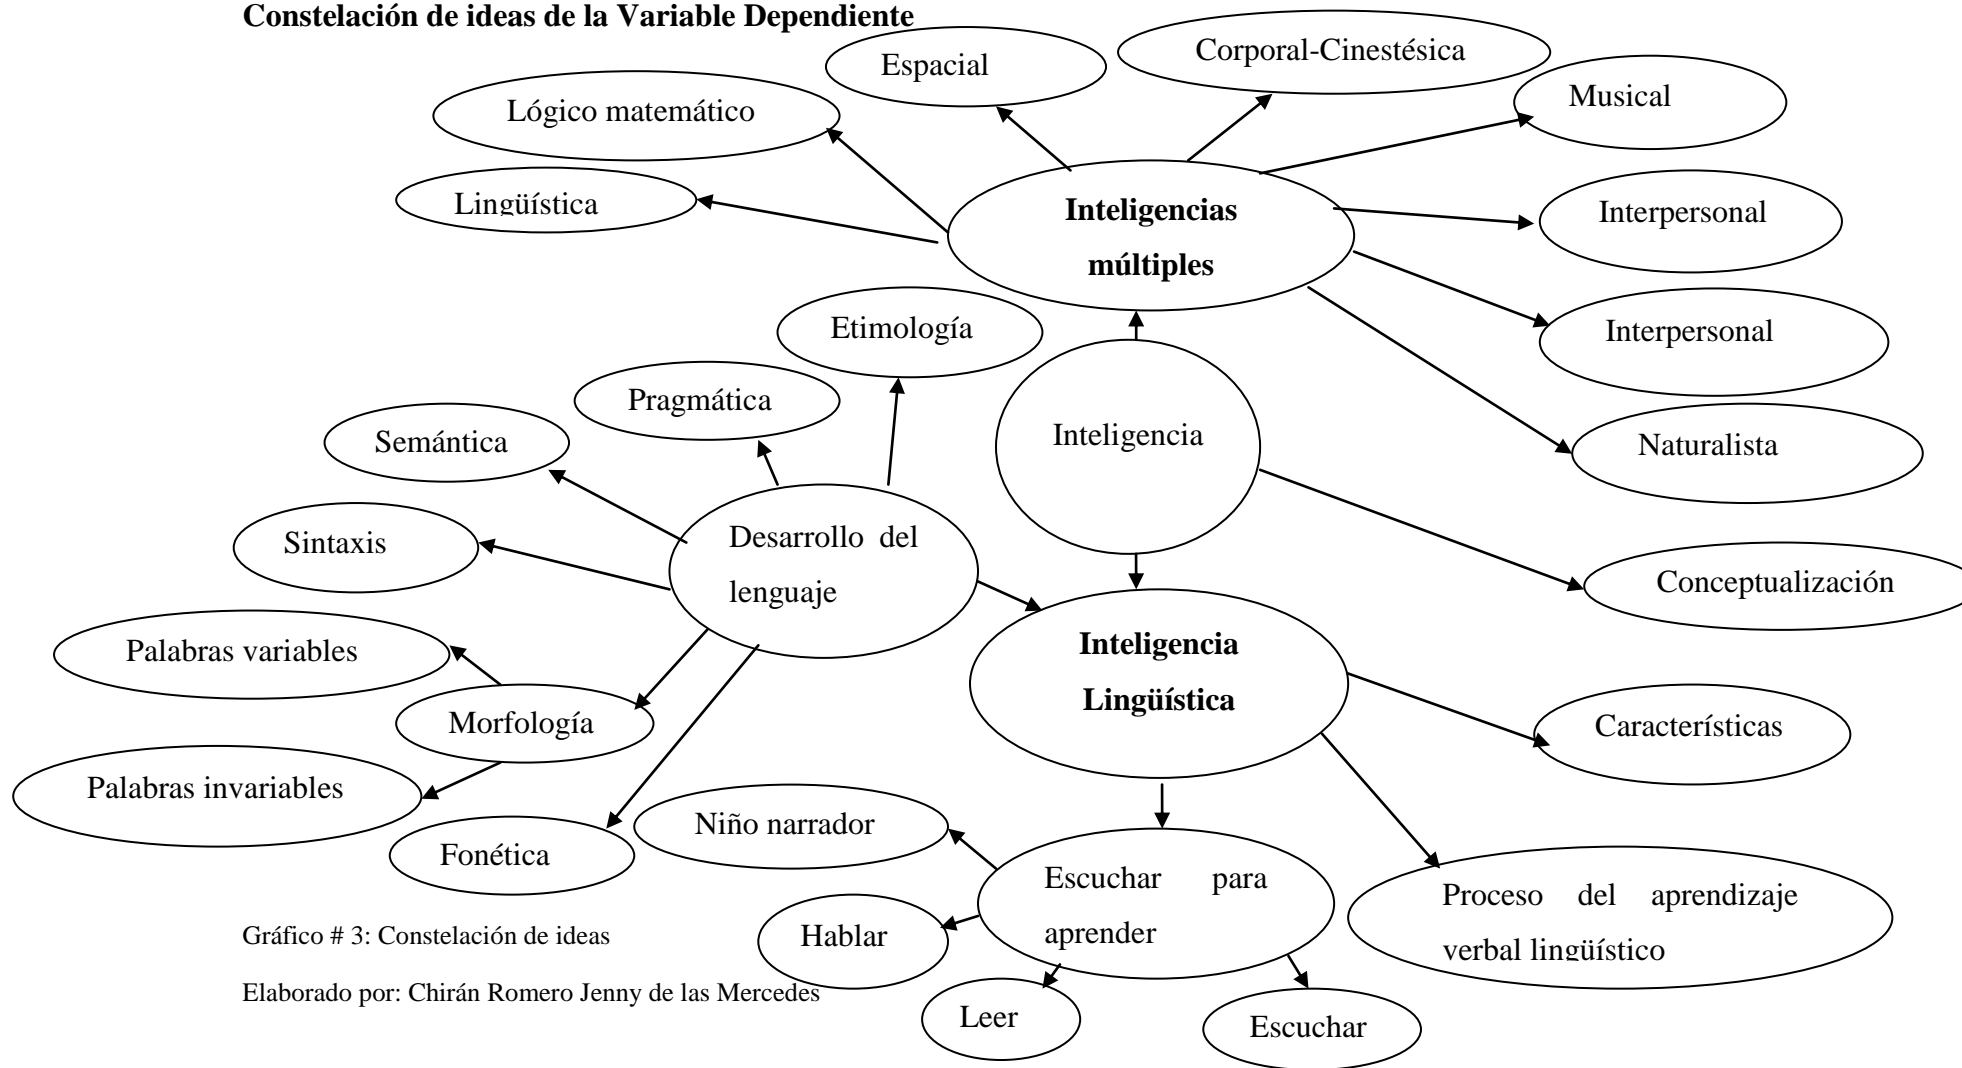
**Constelación de ideas de la Variable Dependiente**

Espacial

Corporal-Cinestésica

Lógico matemático

Musical

Lingüística

**Inteligencias múltiples**

Interpersonal

Etimología

Interpersonal

Pragmática

Semántica

Inteligencia

Naturalista

Desarrollo del lenguaje

Sintaxis

Conceptualización

Palabras variables

**Inteligencia Lingüística**

Morfología

Características

Palabras invariables

Niño narrador

Fonética

Escuchar para aprender

Proceso del aprendizaje verbal lingüístico

Hablar

Leer

Escuchar

Gráfico # 3: Constelación de ideas

Elaborado por: Chirán Romero Jenny de las Mercedes